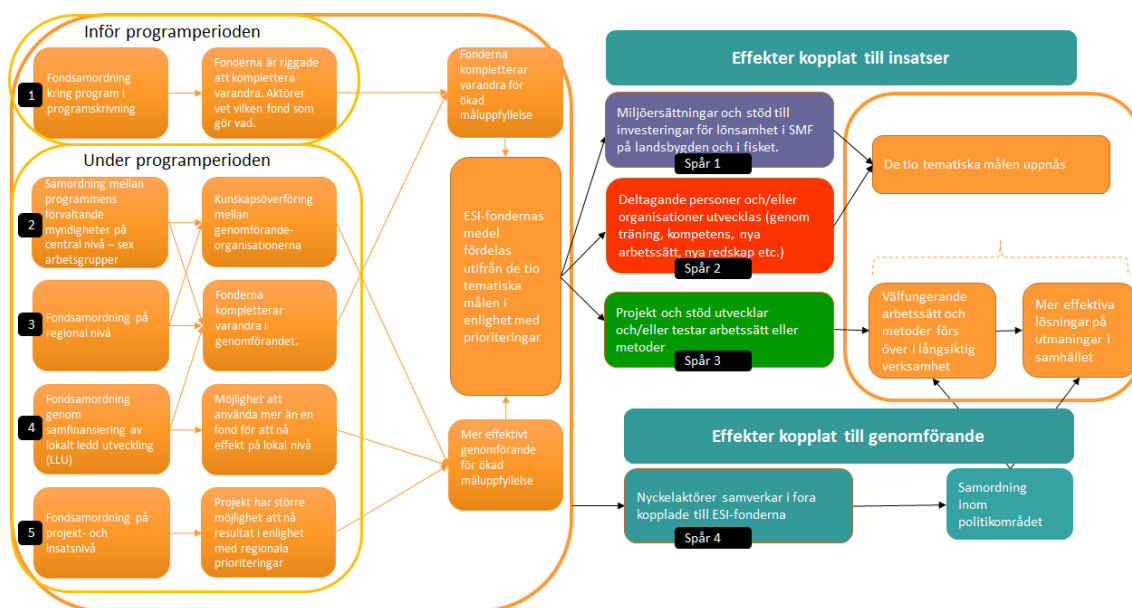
Inför programperioden

1

Fondsamordning kring program i programskrivning

Fonderna är riggade att komplettera varandra. Aktörer vet vilken fond som gör vad.

Under programperioden

2

Samordning mellan programmens förvaltande myndigheter på central nivå – sex arbetsgrupper

Kunskapsöverföring mellan genomförande-organisationerna

3

Fondsamordning på regional nivå

Fonderna kompletterar varandra i genomförandet.

4

Fondsamordning genom samfinansiering av lokalt ledd utveckling (LLU)

Möjlighet att använda mer än en fond för att nå effekt på lokal nivå

5

Fondsamordning på projekt- och insatsnivå

Projekt har större möjlighet att nå resultat i enlighet med regionala prioriteringar

Fonderna kompletterar varandra för ökad måluppfyllelse

ESI-fondernas medel fördelas utifrån de tio tematiska målen i enlighet med prioriteringar

Mer effektivt genomförande för ökad måluppfyllelse

Effekter kopplat till insatser

Miljöersättningar och stöd till investeringar för lönsamhet i SMF på landsbygden och i fisket.

Spår 1

Deltagande personer och/eller organisationer utvecklas (genom träning, kompetens, nya arbetssätt, nya redskap etc.)

Spår 2

Projekt och stöd utvecklar och/eller testar arbetssätt eller metoder

Spår 3

De tio tematiska målen uppnås

Välfungerande arbetssätt och metoder förs över i långsiktig verksamhet

Mer effektiva lösningar på utmaningar i samhället

Effekter kopplat till genomförande

Nyckelaktörer samverkar i fora kopplade till ESI-fonderna

Spår 4

Samordning inom politikområdet